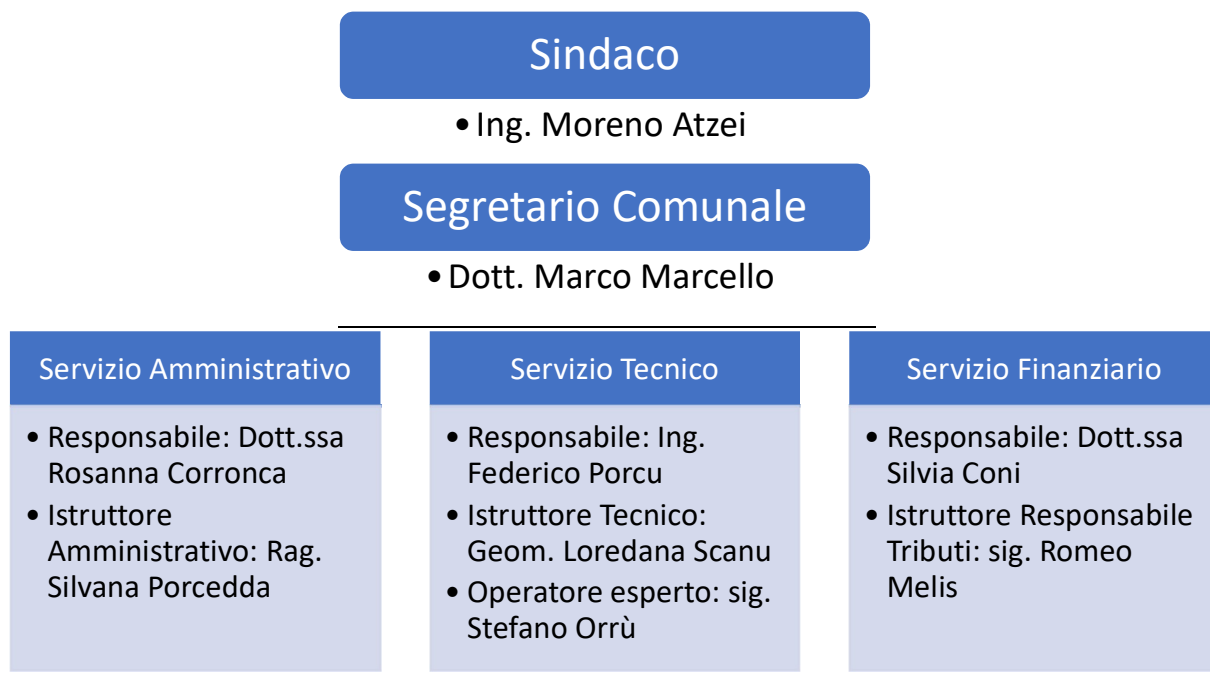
Sindaco

• Ing. Moreno Atzei

Segretario Comunale

• Dott. Marco Marcello

Servizio Amministrativo

• Responsabile: Dott.ssa Rosanna Corronca
• Istruttore Amministrativo: Rag. Silvana Porcedda

Servizio Tecnico

• Responsabile: Ing. Federico Porcu
• Istruttore Tecnico: Geom. Loredana Scanu
• Operatore esperto: sig. Stefano Orrù

Servizio Finanziario

• Responsabile: Dott.ssa Silvia Coni
• Istruttore Responsabile Tributi: sig. Romeo Melis